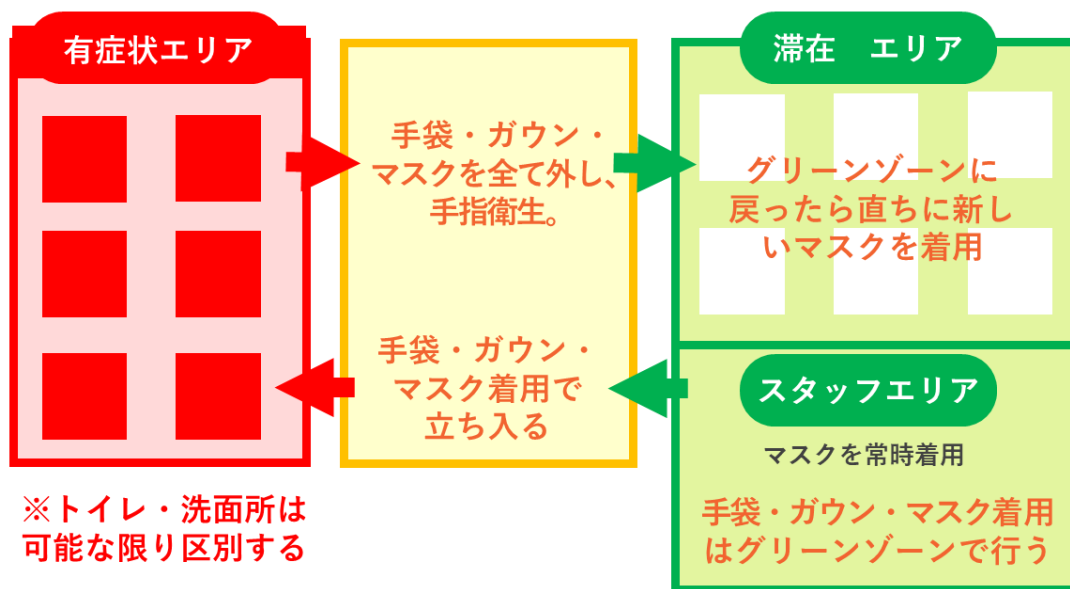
有症状エリア

手袋・ガウン・マスクを全て外し、手指衛生。

滞在　エリア

グリーンゾーンに戻ったら直ちに新しいマスクを着用

手袋・ガウン・マスク着用で立ち入る

スタッフエリア

マスクを常時着用

手袋・ガウン・マスク着用はグリーンゾーンで行う

※トイレ・洗面所は可能な限り区別する